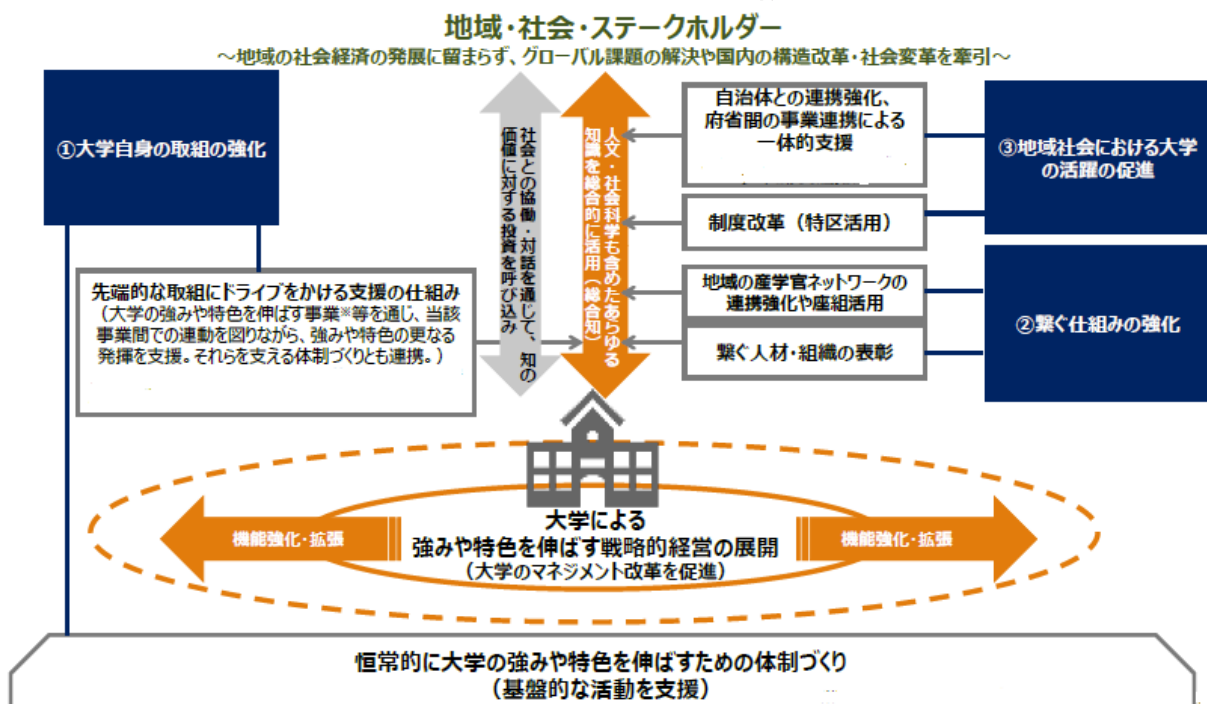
地域・社会・ステークホルダー
～地域の社会経済の発展に留まらず、グローバル課題の解決や国内の構造改革・社会変革を牽引～

①大学自身の取組の強化

社会との協働・対話を通して、知の価値に対する投資を呼び込み

人文・社会科学も含めたあらゆる知識を総合的に活用（総合知）

自治体との連携強化、府省間の事業連携による一体的支援

制度改革（特区活用）

地域の産学官ネットワークの連携強化や座組活用

繋ぐ人材・組織の表彰

③地域社会における大学の活躍の促進

②繋ぐ仕組みの強化

先端的な取組にドライブをかける支援の仕組み
（大学の強みや特色を伸ばす事業※等を通じ、当該事業間での連動を図りながら、強みや特色の更なる発揮を支援。それらを支える体制づくりとも連携。）

機能強化・拡張

大学による
強みや特色を伸ばす戦略的経営の展開
（大学のマネジメント改革を促進）

機能強化・拡張

恒常的に大学の強みや特色を伸ばすための体制づくり
（基盤的な活動を支援）